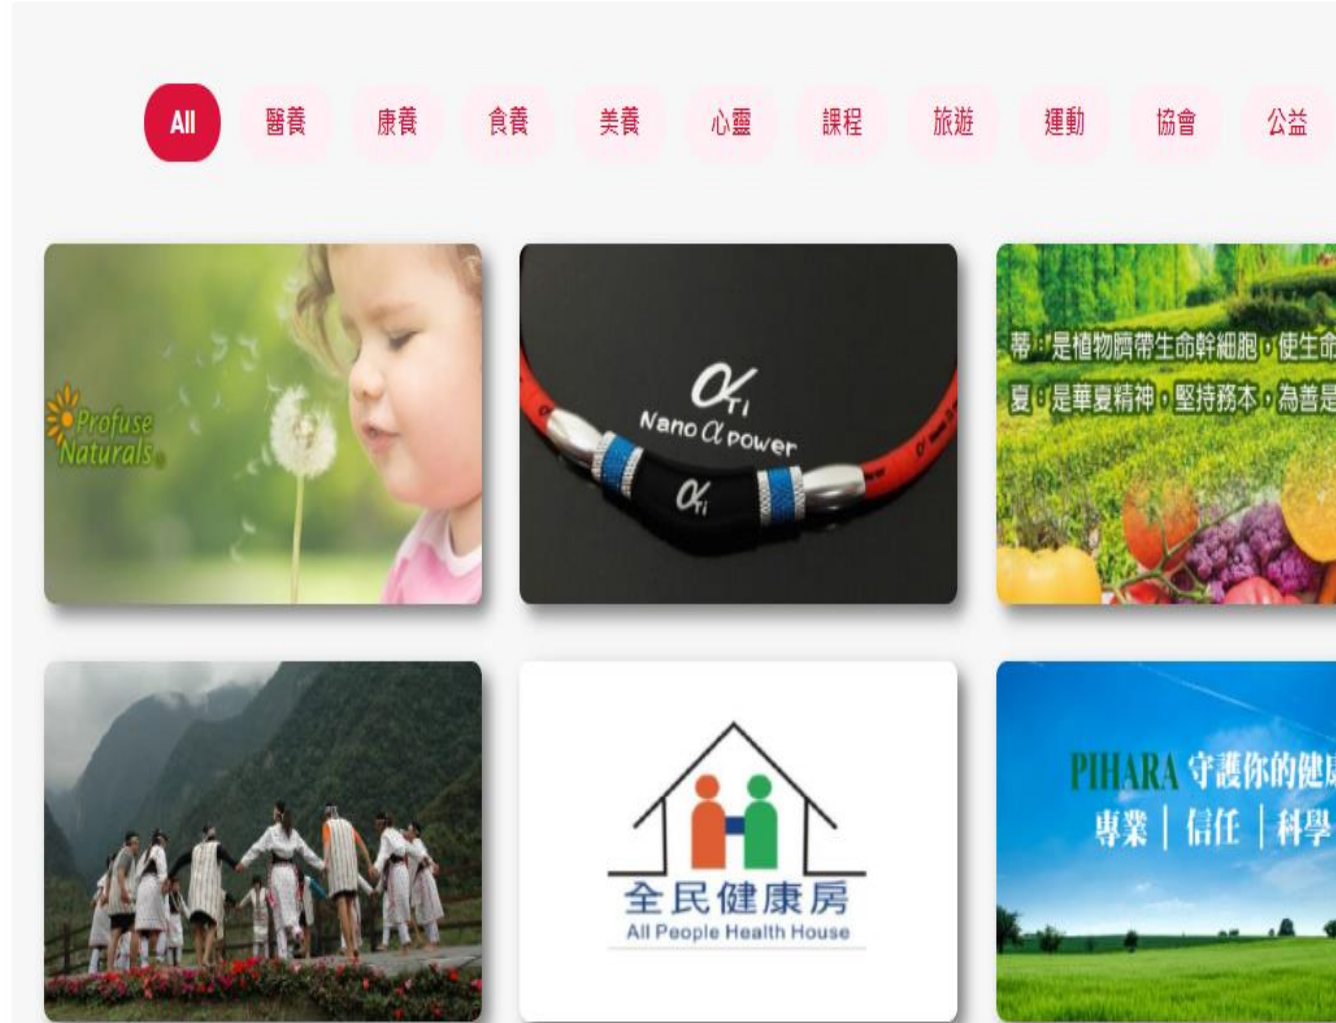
All 醫養 康養 食養 美養 心靈 課程 旅遊 運動 協會 公益

Profuse Naturals

$\alpha_{Ti}$ Nano $\alpha$ power $\alpha_{Ti}$

蒂：是植物臍帶生命幹細胞，使生命
夏：是華夏精神，堅持務本，為善是

全民健康房
All People Health House

PIHARA 守護你的健康
專業 | 信任 | 科學